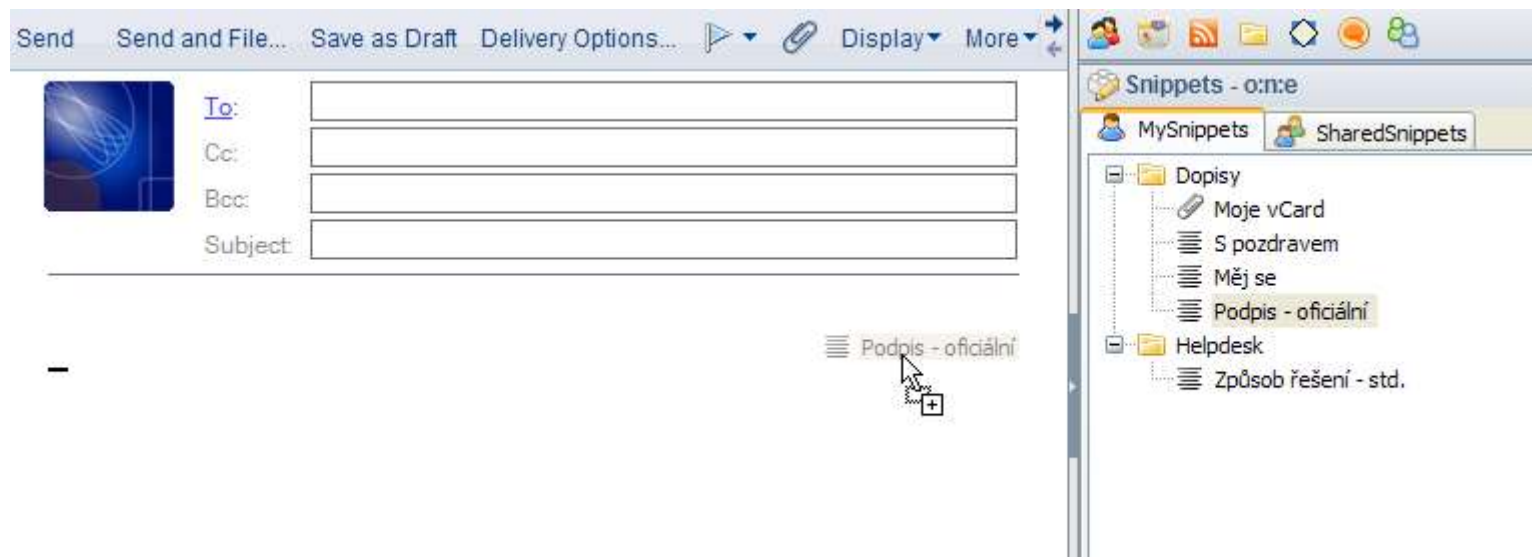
Send Send and File... Save as Draft Delivery Options... Display More

To:
Cc:
Bcc:
Subject:

Podpis - oficiální

Snippets - o:n:e
MySnippets SharedSnippets
Dopisy
Moje vCard
S pozdravem
Měj se
Podpis - oficiální
Helpdesk
Způsob řešení - std.